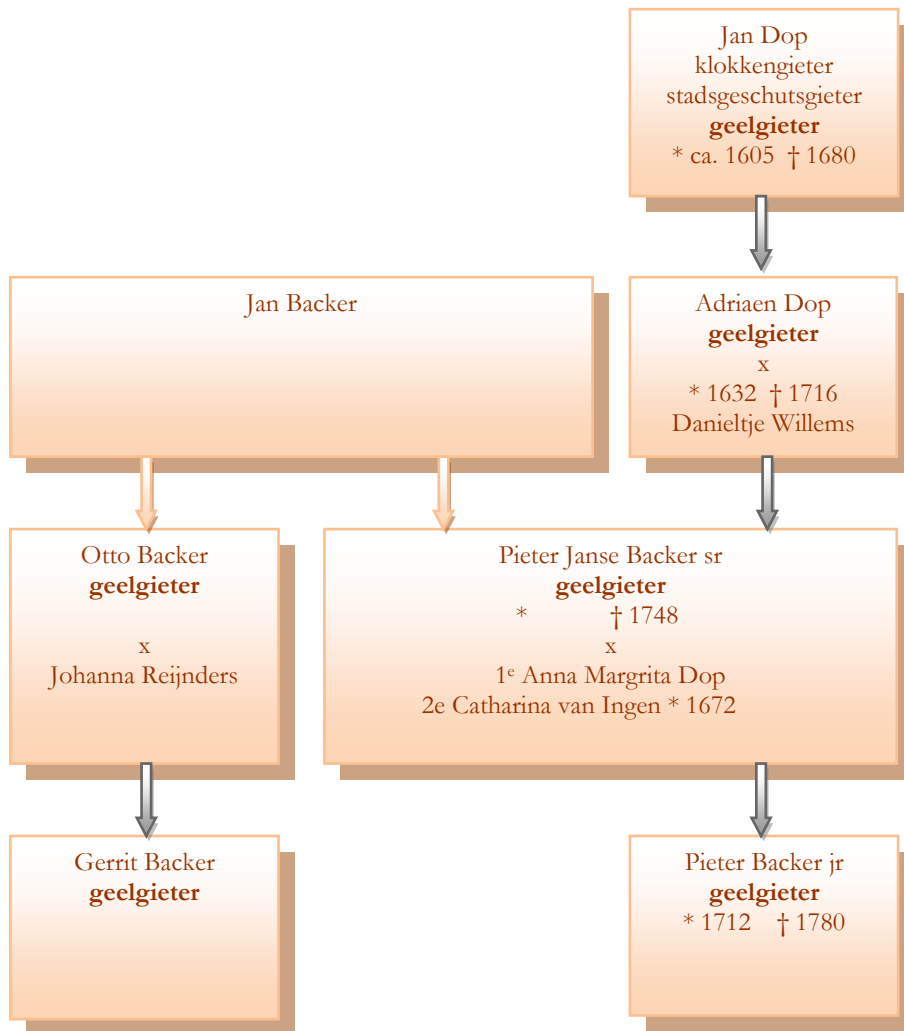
Jan Dop
klokkengieter
stadsgeschutsgieter
**geelgieter**
* ca. 1605 † 1680

Jan Backer

Adriaen Dop
**geelgieter**
x
* 1632 † 1716
Danieltje Willems

Otto Backer
**geelgieter**

x
Johanna Reijnders

Pieter Janse Backer sr
**geelgieter**
* † 1748
x
1$^{e}$ Anna Margrita Dop
2e Catharina van Ingen * 1672

Gerrit Backer
**geelgieter**

Pieter Backer jr
**geelgieter**
* 1712 † 1780